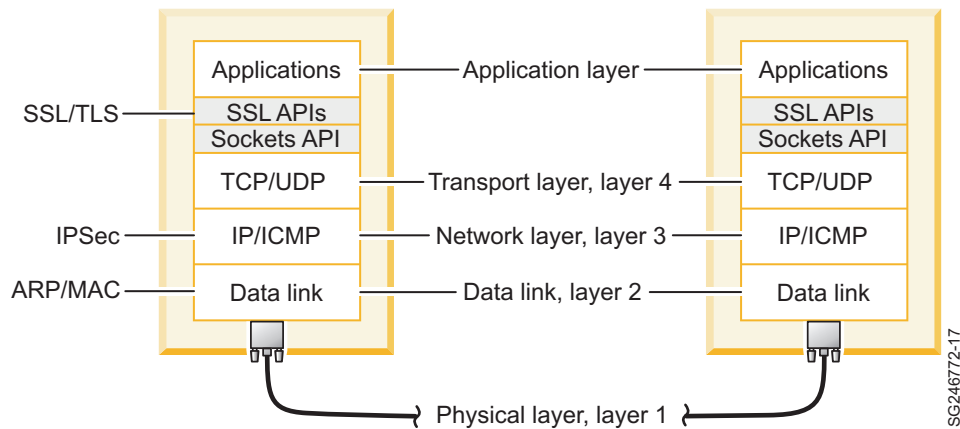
Applications
SSL/TLS
SSL APIs
Sockets API
TCP/UDP
IPSec
IP/ICMP
ARP/MAC
Data link

Application layer
Transport layer, layer 4
Network layer, layer 3
Data link, layer 2
Physical layer, layer 1

Applications
SSL APIs
Sockets API
TCP/UDP
IP/ICMP
Data link

SG246772-17